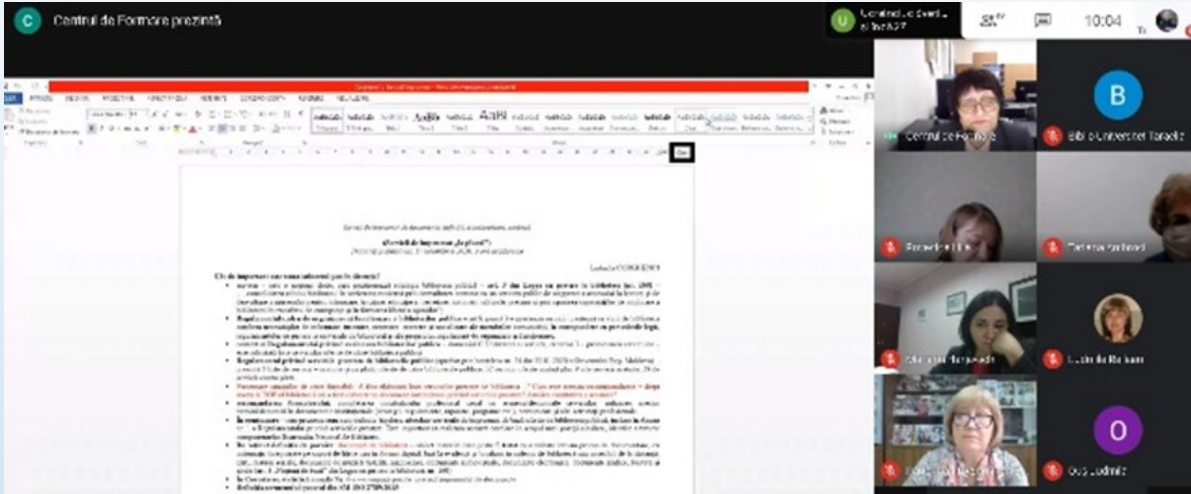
C Centrul de Formare prezintă

10:04

Centrul de Formare

Biblioteca Universitatii Tarafa

Tatiana Ambroci

Lucia de Ra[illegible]

Oco Ludmila

B

O

Serviciul împrumut al documentelor din colecţiile ştiinţifice, ştiinţifice

«Serviciul de împrumut „în plină"»

Ludmila CORGHENCI

Ce de împrumut cer nouă unităţi pentru utilizatori?